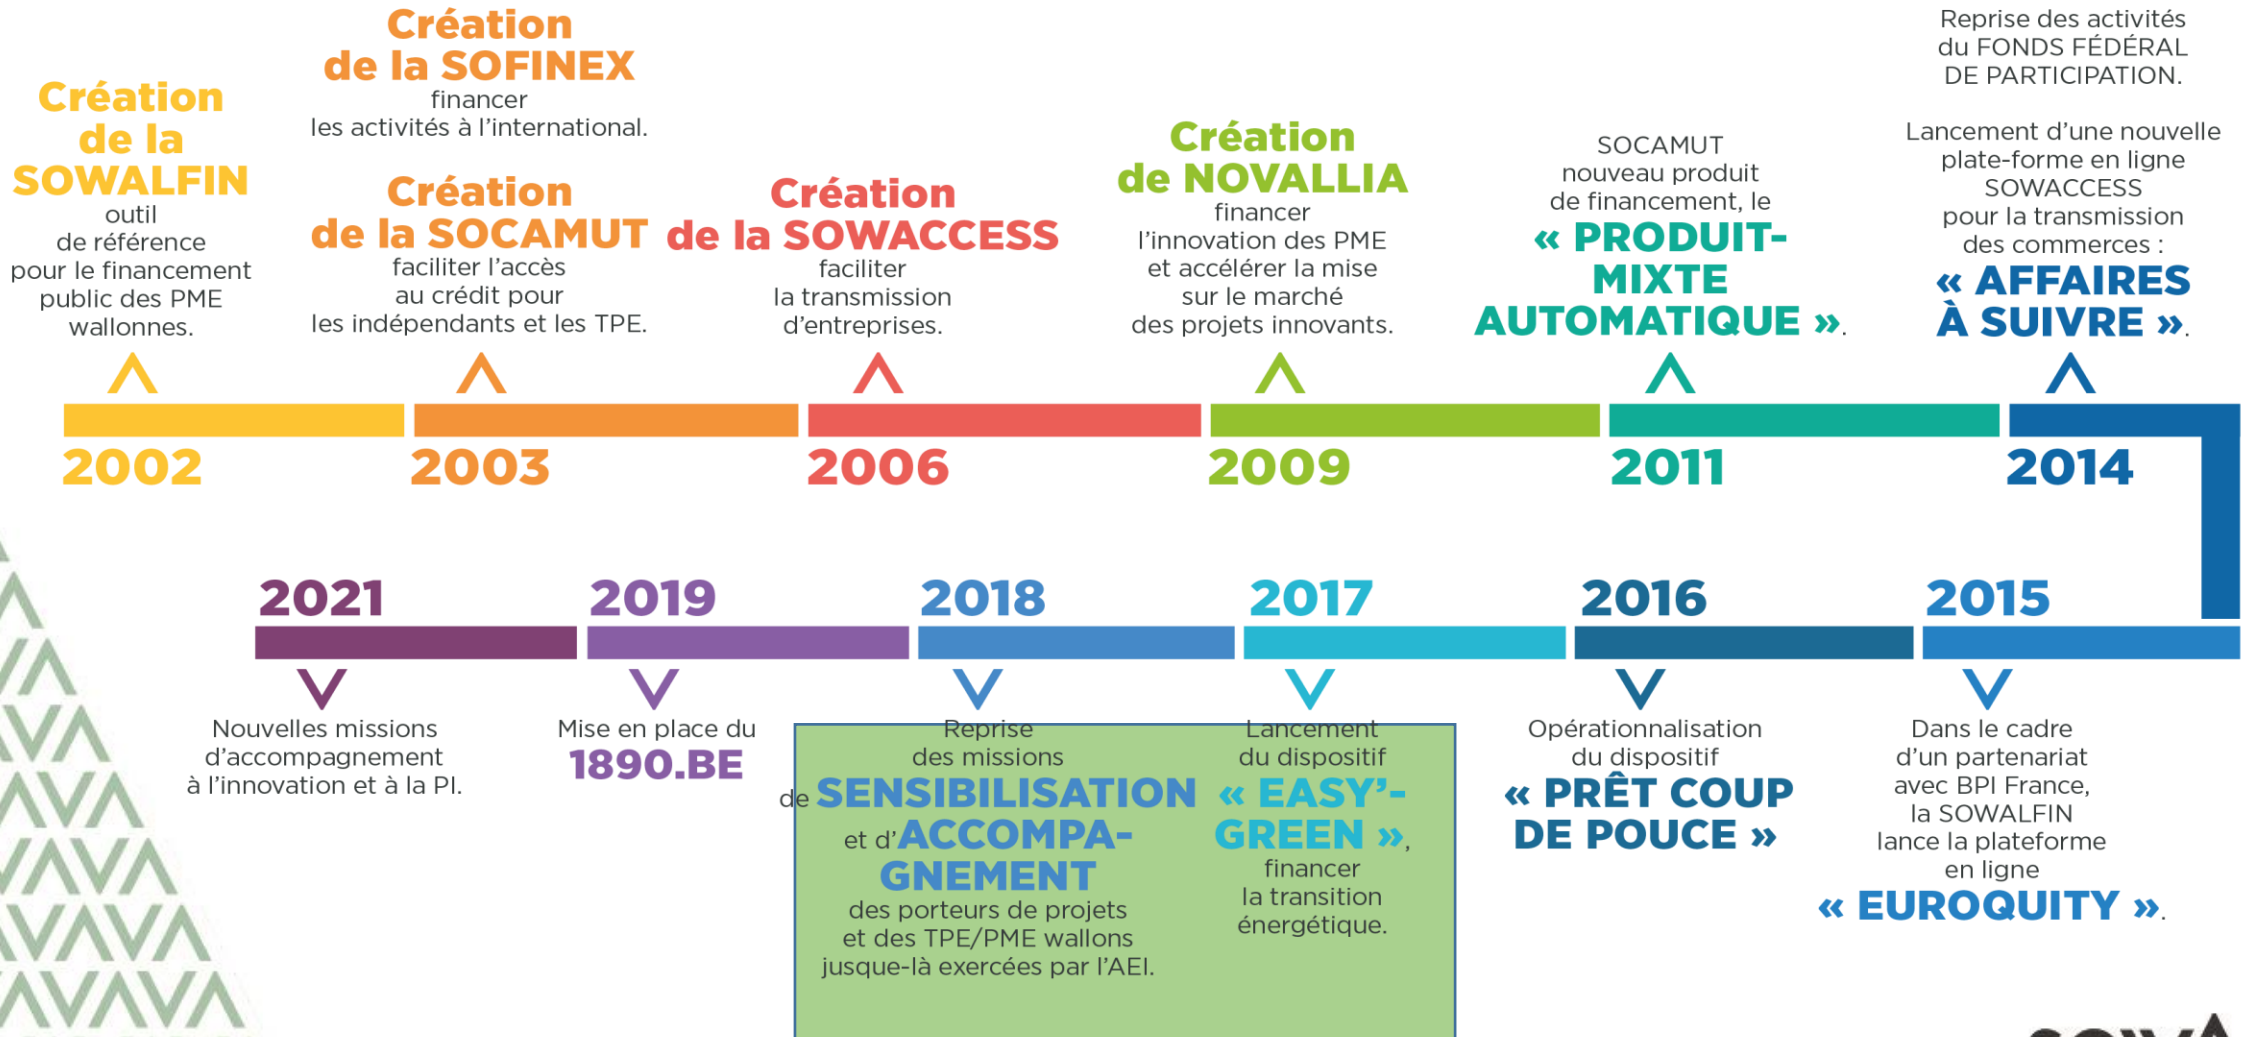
Création de la SOWALFIN
outil de référence pour le financement public des PME wallonnes.

Création de la SOFINEX
financer les activités à l'international.

Création de la SOCAMUT
faciliter l'accès au crédit pour les indépendants et les TPE.

Création de la SOWACCESS
faciliter la transmission d'entreprises.

Création de NOVALLIA
financer l'innovation des PME et accélérer la mise sur le marché des projets innovants.

SOCAMUT nouveau produit de financement, le « PRODUIT-MIXTE AUTOMATIQUE ».

Reprise des activités du FONDS FÉDÉRAL DE PARTICIPATION.

Lancement d'une nouvelle plate-forme en ligne SOWACCESS pour la transmission des commerces : « AFFAIRES À SUIVRE ».

2002

2003

2006

2009

2011

2014

2021

2019

2018

2017

2016

2015

Nouvelles missions d'accompagnement à l'innovation et à la PI.

Mise en place du 1890.BE

Reprise des missions de SENSIBILISATION et d'ACCOMPAGNEMENT des porteurs de projets et des TPE/PME wallons jusque-là exercées par l'AEI.

Lancement du dispositif « EASY'-GREEN », financer la transition énergétique.

Opérationnalisation du dispositif « PRÊT COUP DE POUCE »

Dans le cadre d'un partenariat avec BPI France, la SOWALFIN lance la plateforme en ligne « EUROQUITY ».